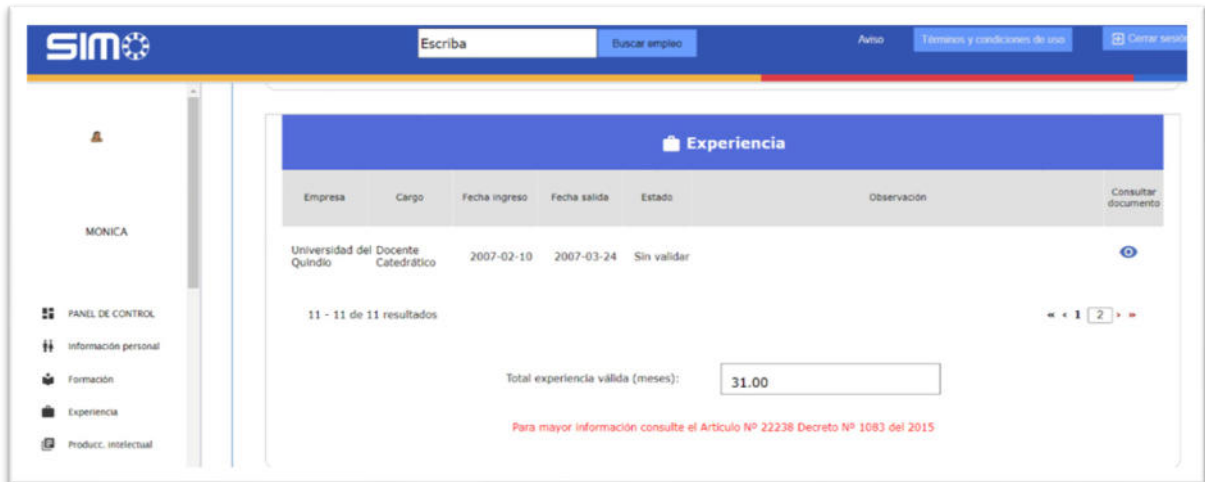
SIMO

Escriba

Buscar empleo

Aviso

Términos y condiciones de uso

Cerrar sesió

MONICA

PANEL DE CONTROL

Información personal

Formación

Experiencia

Producc. intelectual

Experiencia

| Empresa | Cargo | Fecha ingreso | Fecha salida | Estado | Observación | Consultar documento |
|---|---|---|---|---|---|---|
| Universidad del Quindio | Docente Catedrático | 2007-02-10 | 2007-03-24 | Sin validar | | |

11 - 11 de 11 resultados

« ‹ 1 2 › »

Total experiencia válida (meses):

31.00

Para mayor información consulte el Artículo Nº 22238 Decreto Nº 1083 del 2015